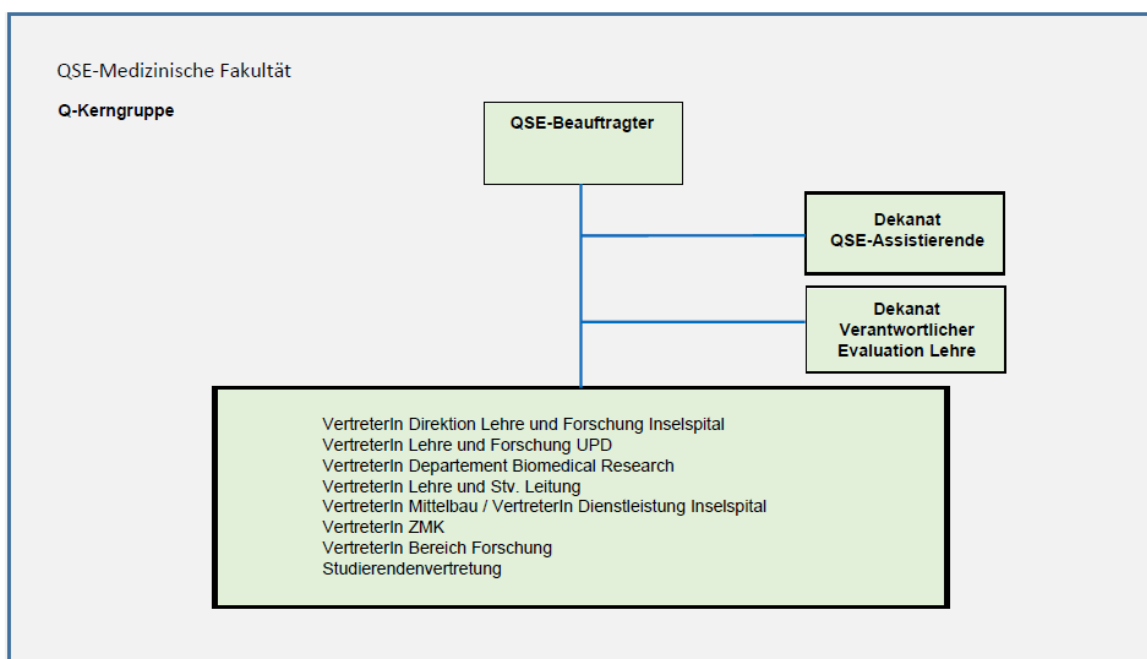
QSE-Medizinische Fakultät

Q-Kerngruppe

QSE-Beauftragter

Dekanat
QSE-Assistierende

Dekanat
Verantwortlicher
Evaluation Lehre

VertreterIn Direktion Lehre und Forschung Inselspital
VertreterIn Lehre und Forschung UPD
VertreterIn Departement Biomedical Research
VertreterIn Lehre und Stv. Leitung
VertreterIn Mittelbau / VertreterIn Dienstleistung Inselspital
VertreterIn ZMK
VertreterIn Bereich Forschung
Studierendenvertretung